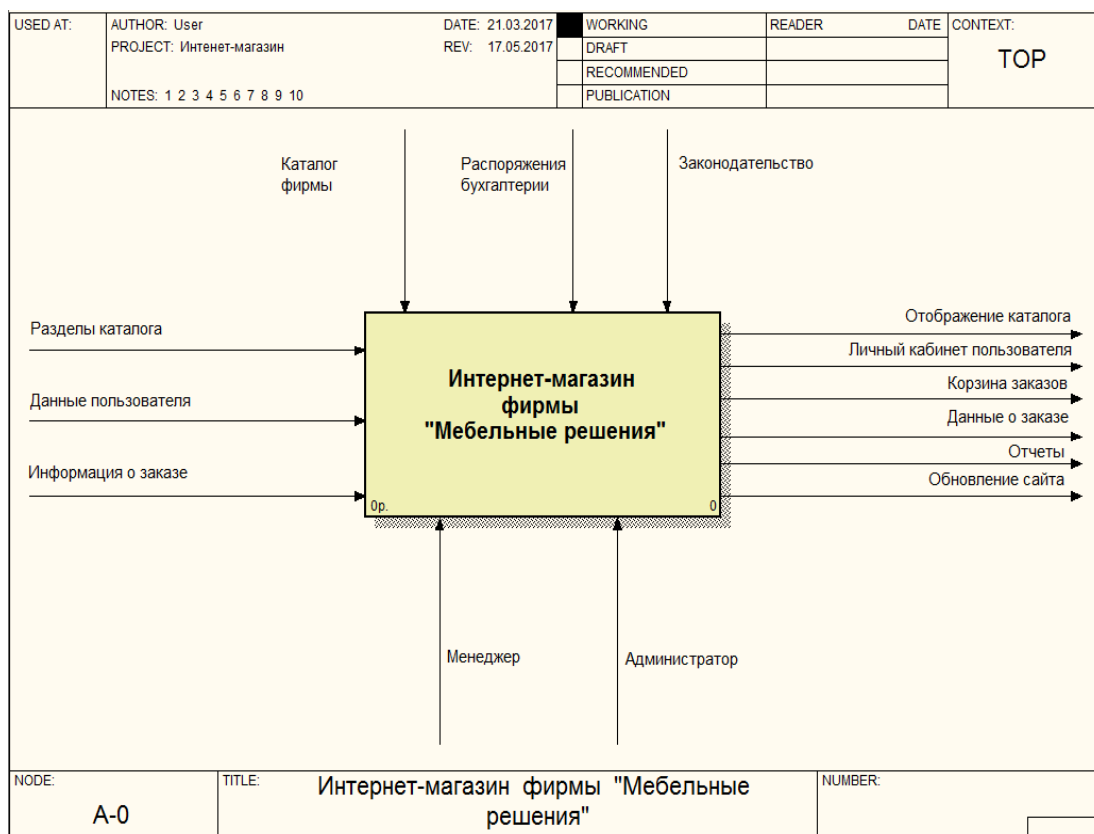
| USED AT: | AUTHOR: User<br>PROJECT: Интернет-магазин<br>NOTES: 1 2 3 4 5 6 7 8 9 10 | DATE: 21.03.2017<br>REV: 17.05.2017 | | WORKING<br>DRAFT<br>RECOMMENDED<br>PUBLICATION | READER | DATE | CONTEXT:<br>TOP |
|---|---|---|---|---|---|---|---|

Каталог фирмы

Распоряжения бухгалтерии

Законодательство

Разделы каталога

Данные пользователя

Информация о заказе

Интернет-магазин фирмы "Мебельные решения"

0р.

0

Отображение каталога

Личный кабинет пользователя

Корзина заказов

Данные о заказе

Отчеты

Обновление сайта

Менеджер

Администратор

| NODE: A-0 | TITLE: Интернет-магазин фирмы "Мебельные решения" | NUMBER: |
|---|---|---|